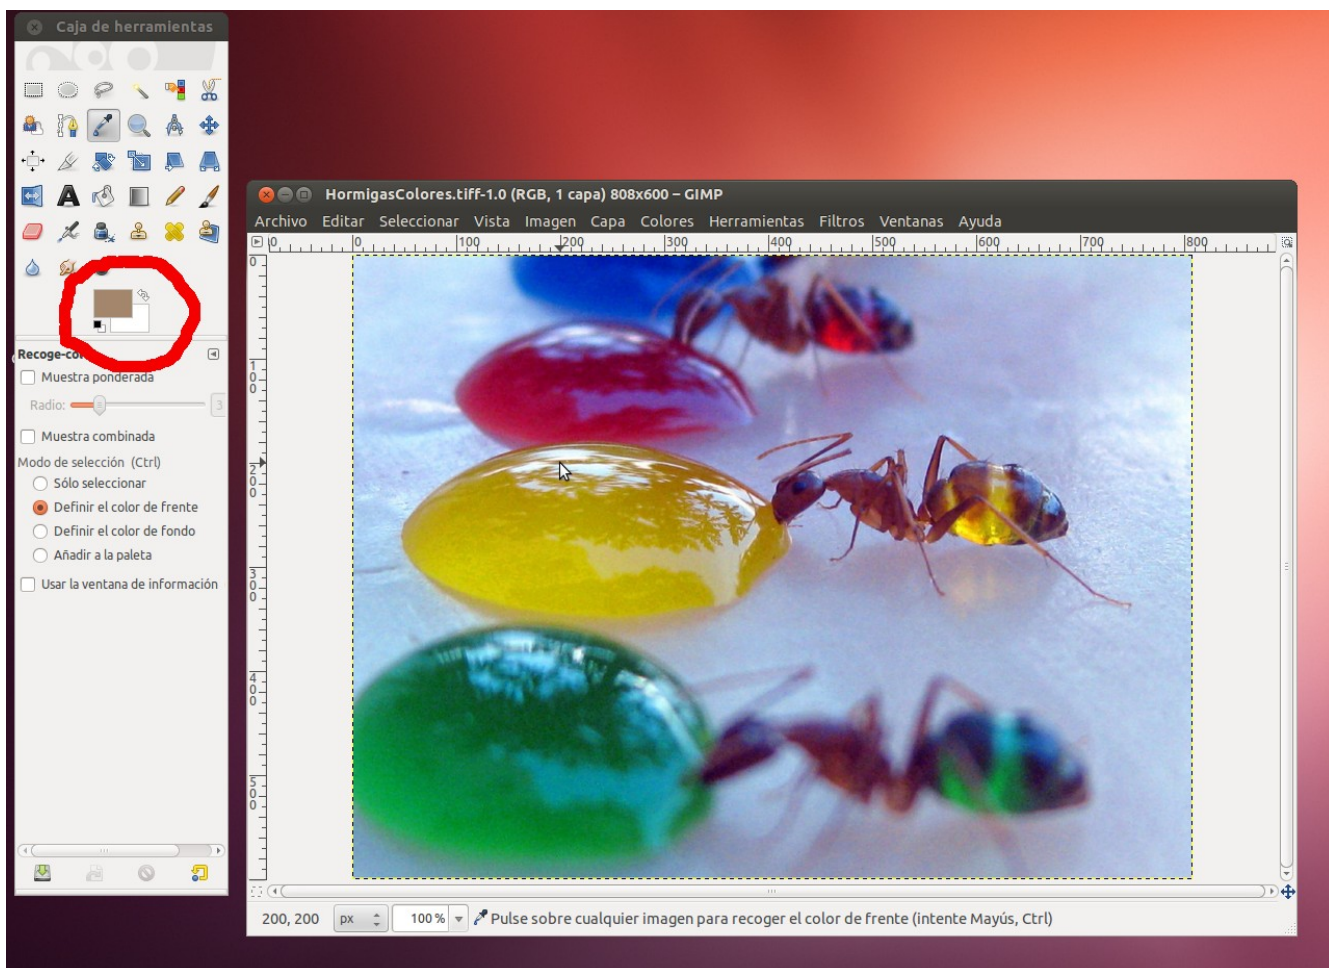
Caja de herramientas

Recoge-co

Muestra ponderada

Radio: 3

Muestra combinada

Modo de selección (Ctrl)

Sólo seleccionar

Definir el color de frente

Definir el color de fondo

Añadir a la paleta

Usar la ventana de información

HormigasColores.tiff-1.0 (RGB, 1 capa) 808x600 – GIMP

Archivo Editar Seleccionar Vista Imagen Capa Colores Herramientas Filtros Ventanas Ayuda

0 | 0 | 100 | 200 | 300 | 400 | 500 | 600 | 700 | 800

0 100 200 300 400 500

200, 200 px 100 % Pulse sobre cualquier imagen para recoger el color de frente (intente Mayús, Ctrl)